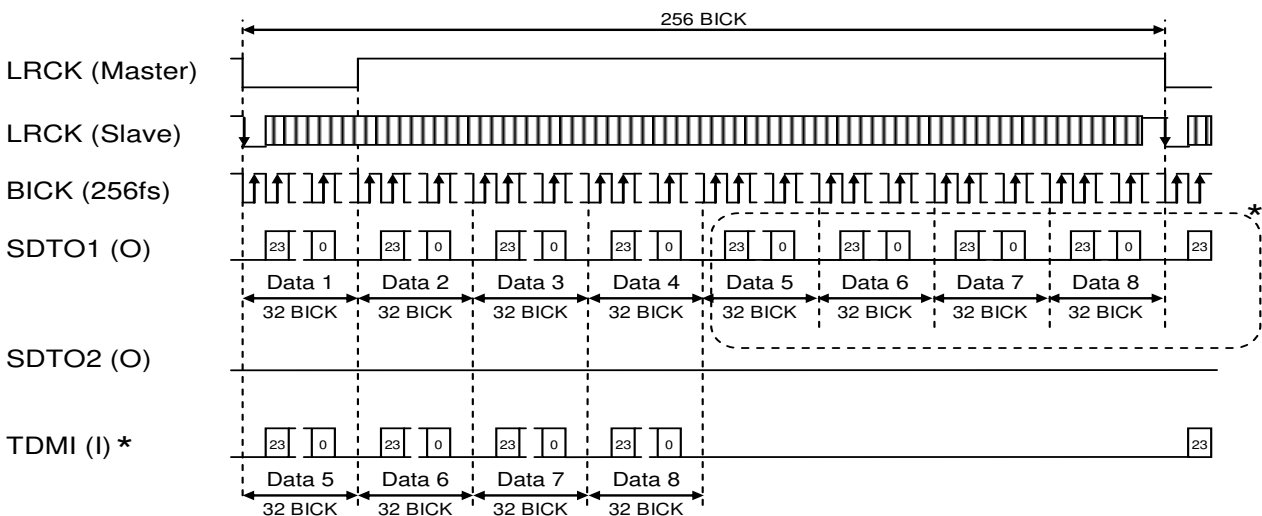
256 BICK

LRCK (Master)

LRCK (Slave)

BICK (256fs)

SDTO1 (O)

23 0 23 0 23 0 23 0 23 0 23 0 23 0 23 0 23

Data 1 Data 2 Data 3 Data 4 Data 5 Data 6 Data 7 Data 8

32 BICK 32 BICK 32 BICK 32 BICK 32 BICK 32 BICK 32 BICK 32 BICK

*

SDTO2 (O)

TDMI (I) *

23 0 23 0 23 0 23 0 23

Data 5 Data 6 Data 7 Data 8

32 BICK 32 BICK 32 BICK 32 BICK